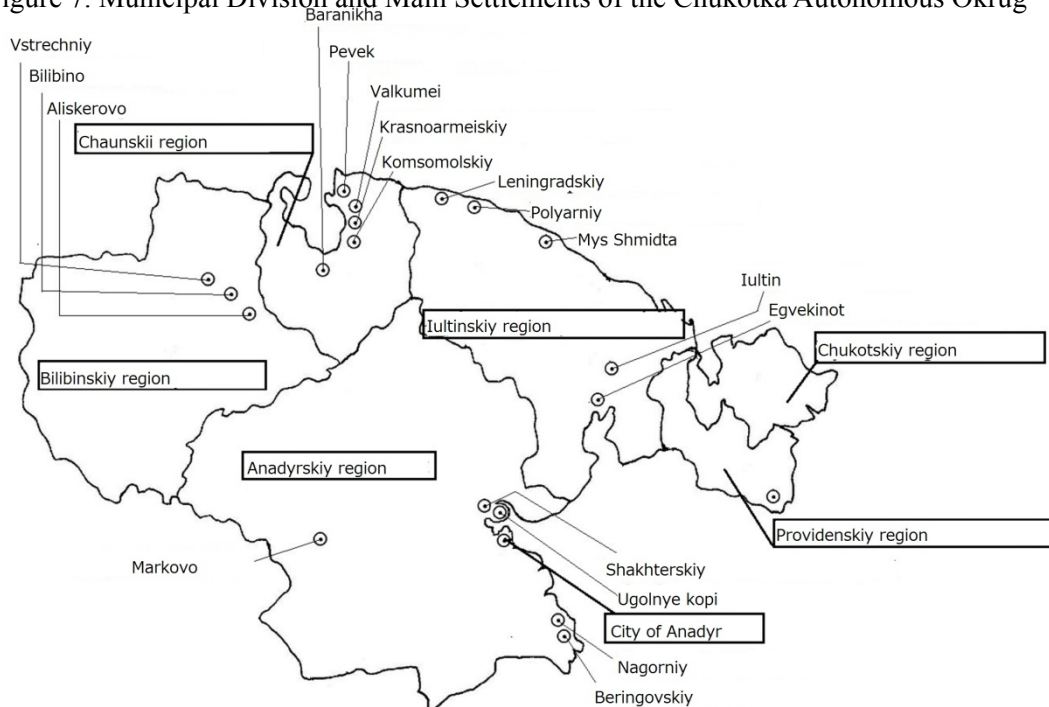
igure 7. Municipal Division and Main Settlements of the Chukotka Autonomous Okrug

Baranikha
Pevek
Vstrechniy
Bilibino
Aliskerovo
Valkumei
Krasnoarmeiskiy
Chaunskii region
Komsomolskiy
Leningradskiy
Polyarniy
Mys Shmidta
Iultin
Egvekinot
Iultinskiy region
Chukotskiy region
Bilibinskiy region
Anadyrskiy region
Providenskiy region
Markovo
Shakhterskiy
Ugolnye kopi
City of Anadyr
Nagorniy
Beringovskiy